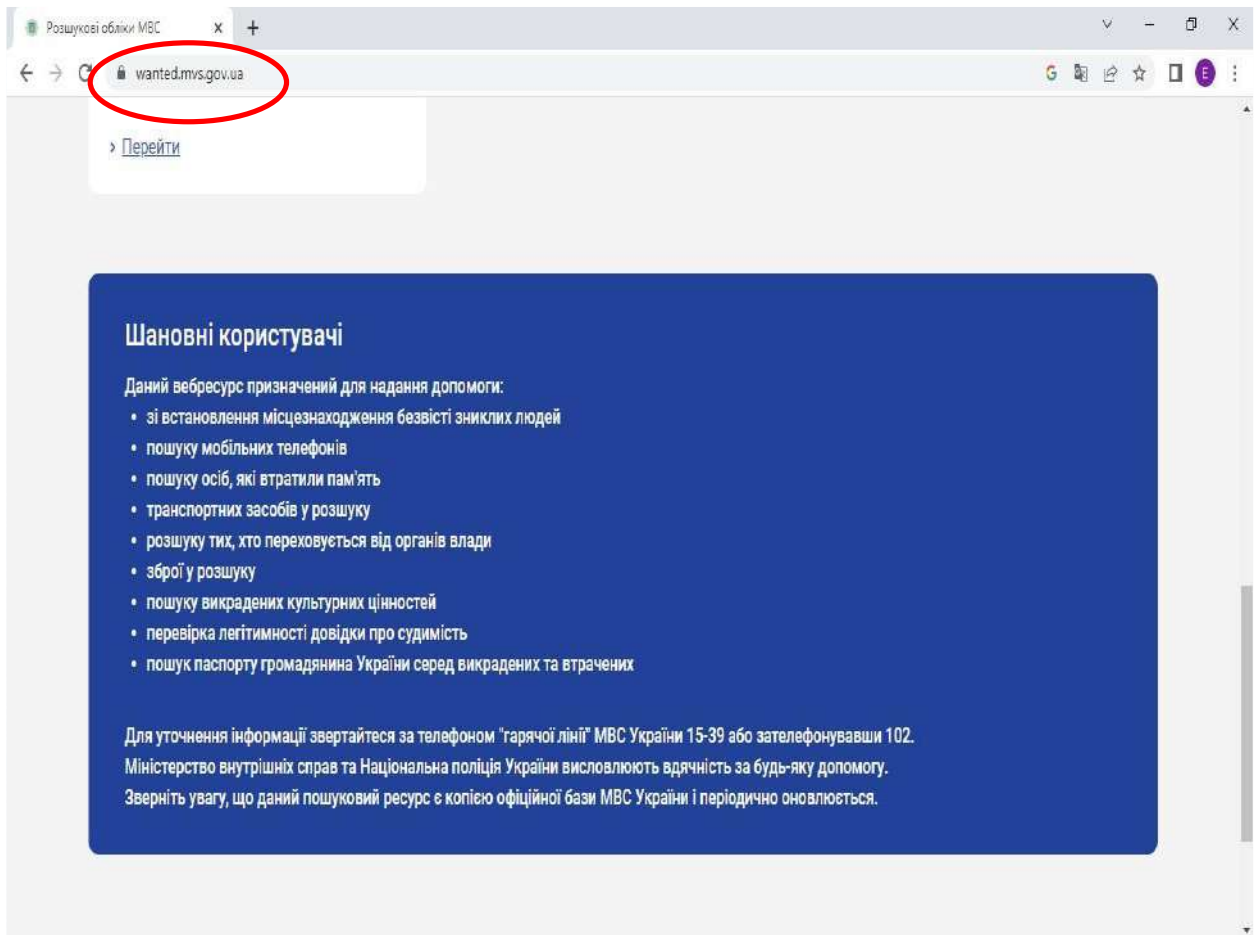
Розшукові обліки МВС
×
+
wanted.mvs.gov.ua
E

› Перейти

Шановні користувачі

Даний вебресурс призначений для надання допомоги:
• зі встановлення місцезнаходження безвісті зниклих людей
• пошуку мобільних телефонів
• пошуку осіб, які втратили пам'ять
• транспортних засобів у розшуку
• розшуку тих, хто переховується від органів влади
• зброї у розшуку
• пошуку викрадених культурних цінностей
• перевірка легітимності довідки про судимість
• пошук паспорту громадянина України серед викрадених та втрачених

Для уточнення інформації звертайтеся за телефоном "гарячої лінії" МВС України 15-39 або зателефонувавши 102.
Міністерство внутрішніх справ та Національна поліція України висловлюють вдячність за будь-яку допомогу.
Зверніть увагу, що даний пошуковий ресурс є копією офіційної бази МВС України і періодично оновлюється.